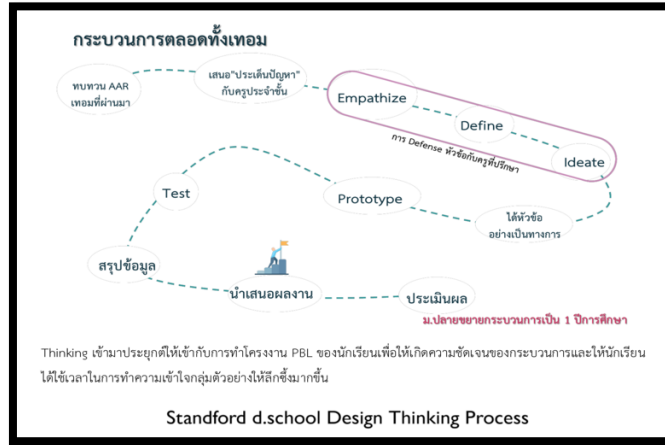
กระบวนการตลอดทั้งเทอม

ทบทวน AAR เทอมที่ผ่านมา

เสนอ"ประเด็นปัญหา" กับครูประจำชั้น

Empathize

Define

Ideate

การ Defense หัวข้อกับครูที่ปรึกษา

Test

Prototype

ได้หัวข้อ อย่างเป็นทางการ

สรุปข้อมูล

นำเสนอผลงาน

ประเมินผล

ม.ปลายขยายกระบวนการเป็น 1 ปีการศึกษา

Thinking เข้ามาประยุกต์ให้เข้ากับการทำโครงงาน PBL ของนักเรียนเพื่อให้เกิดความชัดเจนของกระบวนการและให้นักเรียนได้ใช้เวลาในการทำความเข้าใจกลุ่มตัวอย่างให้ลึกซึ้งมากขึ้น

Standford d.school Design Thinking Process